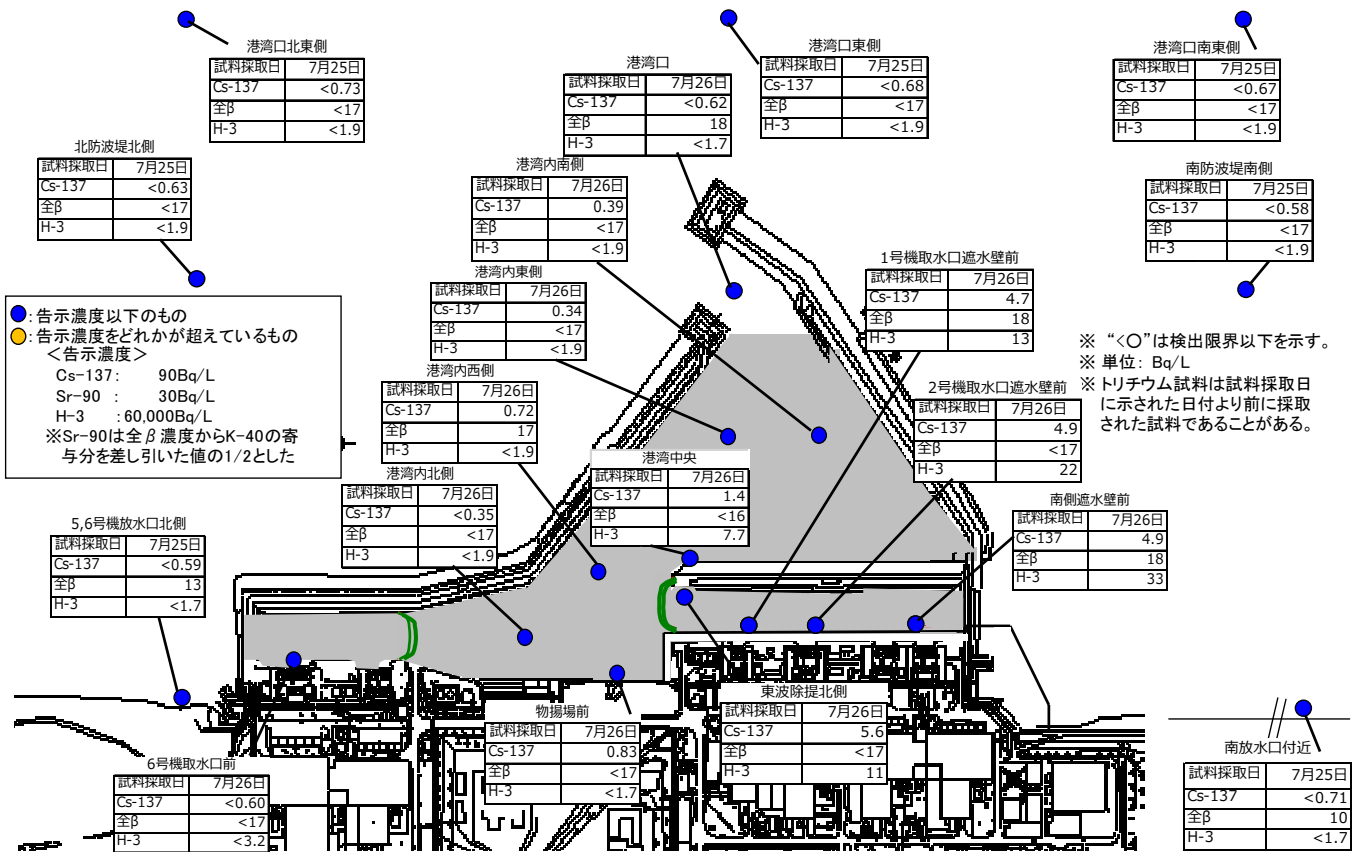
港湾口北東側

| 試料採取日 | 7月25日 |
|---|---|
| Cs-137 | <0.73 |
| 全β | <17 |
| H-3 | <1.9 |

港湾口

| 試料採取日 | 7月26日 |
|---|---|
| Cs-137 | <0.62 |
| 全β | 18 |
| H-3 | <1.7 |

港湾口東側

| 試料採取日 | 7月25日 |
|---|---|
| Cs-137 | <0.68 |
| 全β | <17 |
| H-3 | <1.9 |

港湾口南東側

| 試料採取日 | 7月25日 |
|---|---|
| Cs-137 | <0.67 |
| 全β | <17 |
| H-3 | <1.9 |

北防波堤北側

| 試料採取日 | 7月25日 |
|---|---|
| Cs-137 | <0.63 |
| 全β | <17 |
| H-3 | <1.9 |

港湾内南側

| 試料採取日 | 7月26日 |
|---|---|
| Cs-137 | 0.39 |
| 全β | <17 |
| H-3 | <1.9 |

南防波堤南側

| 試料採取日 | 7月25日 |
|---|---|
| Cs-137 | <0.58 |
| 全β | <17 |
| H-3 | <1.9 |

港湾内東側

| 試料採取日 | 7月26日 |
|---|---|
| Cs-137 | 0.34 |
| 全β | <17 |
| H-3 | <1.9 |

1号機取水口遮水壁前

| 試料採取日 | 7月26日 |
|---|---|
| Cs-137 | 4.7 |
| 全β | 18 |
| H-3 | 13 |

●:告示濃度以下のもの
●:告示濃度をどれかが超えているもの
<告示濃度>
Cs-137: 90Bq/L
Sr-90 : 30Bq/L
H-3 : 60,000Bq/L
※Sr-90は全β濃度からK-40の寄与分を差し引いた値の1/2とした

※ "<○"は検出限界以下を示す。
※ 単位: Bq/L
※ トリチウム試料は試料採取日に示された日付より前に採取された試料であることがある。

港湾内西側

| 試料採取日 | 7月26日 |
|---|---|
| Cs-137 | 0.72 |
| 全β | 17 |
| H-3 | <1.9 |

2号機取水口遮水壁前

| 試料採取日 | 7月26日 |
|---|---|
| Cs-137 | 4.9 |
| 全β | <17 |
| H-3 | 22 |

港湾中央

| 試料採取日 | 7月26日 |
|---|---|
| Cs-137 | 1.4 |
| 全β | <16 |
| H-3 | 7.7 |

港湾内北側

| 試料採取日 | 7月26日 |
|---|---|
| Cs-137 | <0.35 |
| 全β | <17 |
| H-3 | <1.9 |

南側遮水壁前

| 試料採取日 | 7月26日 |
|---|---|
| Cs-137 | 4.9 |
| 全β | 18 |
| H-3 | 33 |

5,6号機放水口北側

| 試料採取日 | 7月25日 |
|---|---|
| Cs-137 | <0.59 |
| 全β | 13 |
| H-3 | <1.7 |

東波除提北側

| 試料採取日 | 7月26日 |
|---|---|
| Cs-137 | 5.6 |
| 全β | <17 |
| H-3 | 11 |

物揚場前

| 試料採取日 | 7月26日 |
|---|---|
| Cs-137 | 0.83 |
| 全β | <17 |
| H-3 | <1.7 |

南放水口付近

| 試料採取日 | 7月25日 |
|---|---|
| Cs-137 | <0.71 |
| 全β | 10 |
| H-3 | <1.7 |

6号機取水口前

| 試料採取日 | 7月26日 |
|---|---|
| Cs-137 | <0.60 |
| 全β | <17 |
| H-3 | <3.2 |